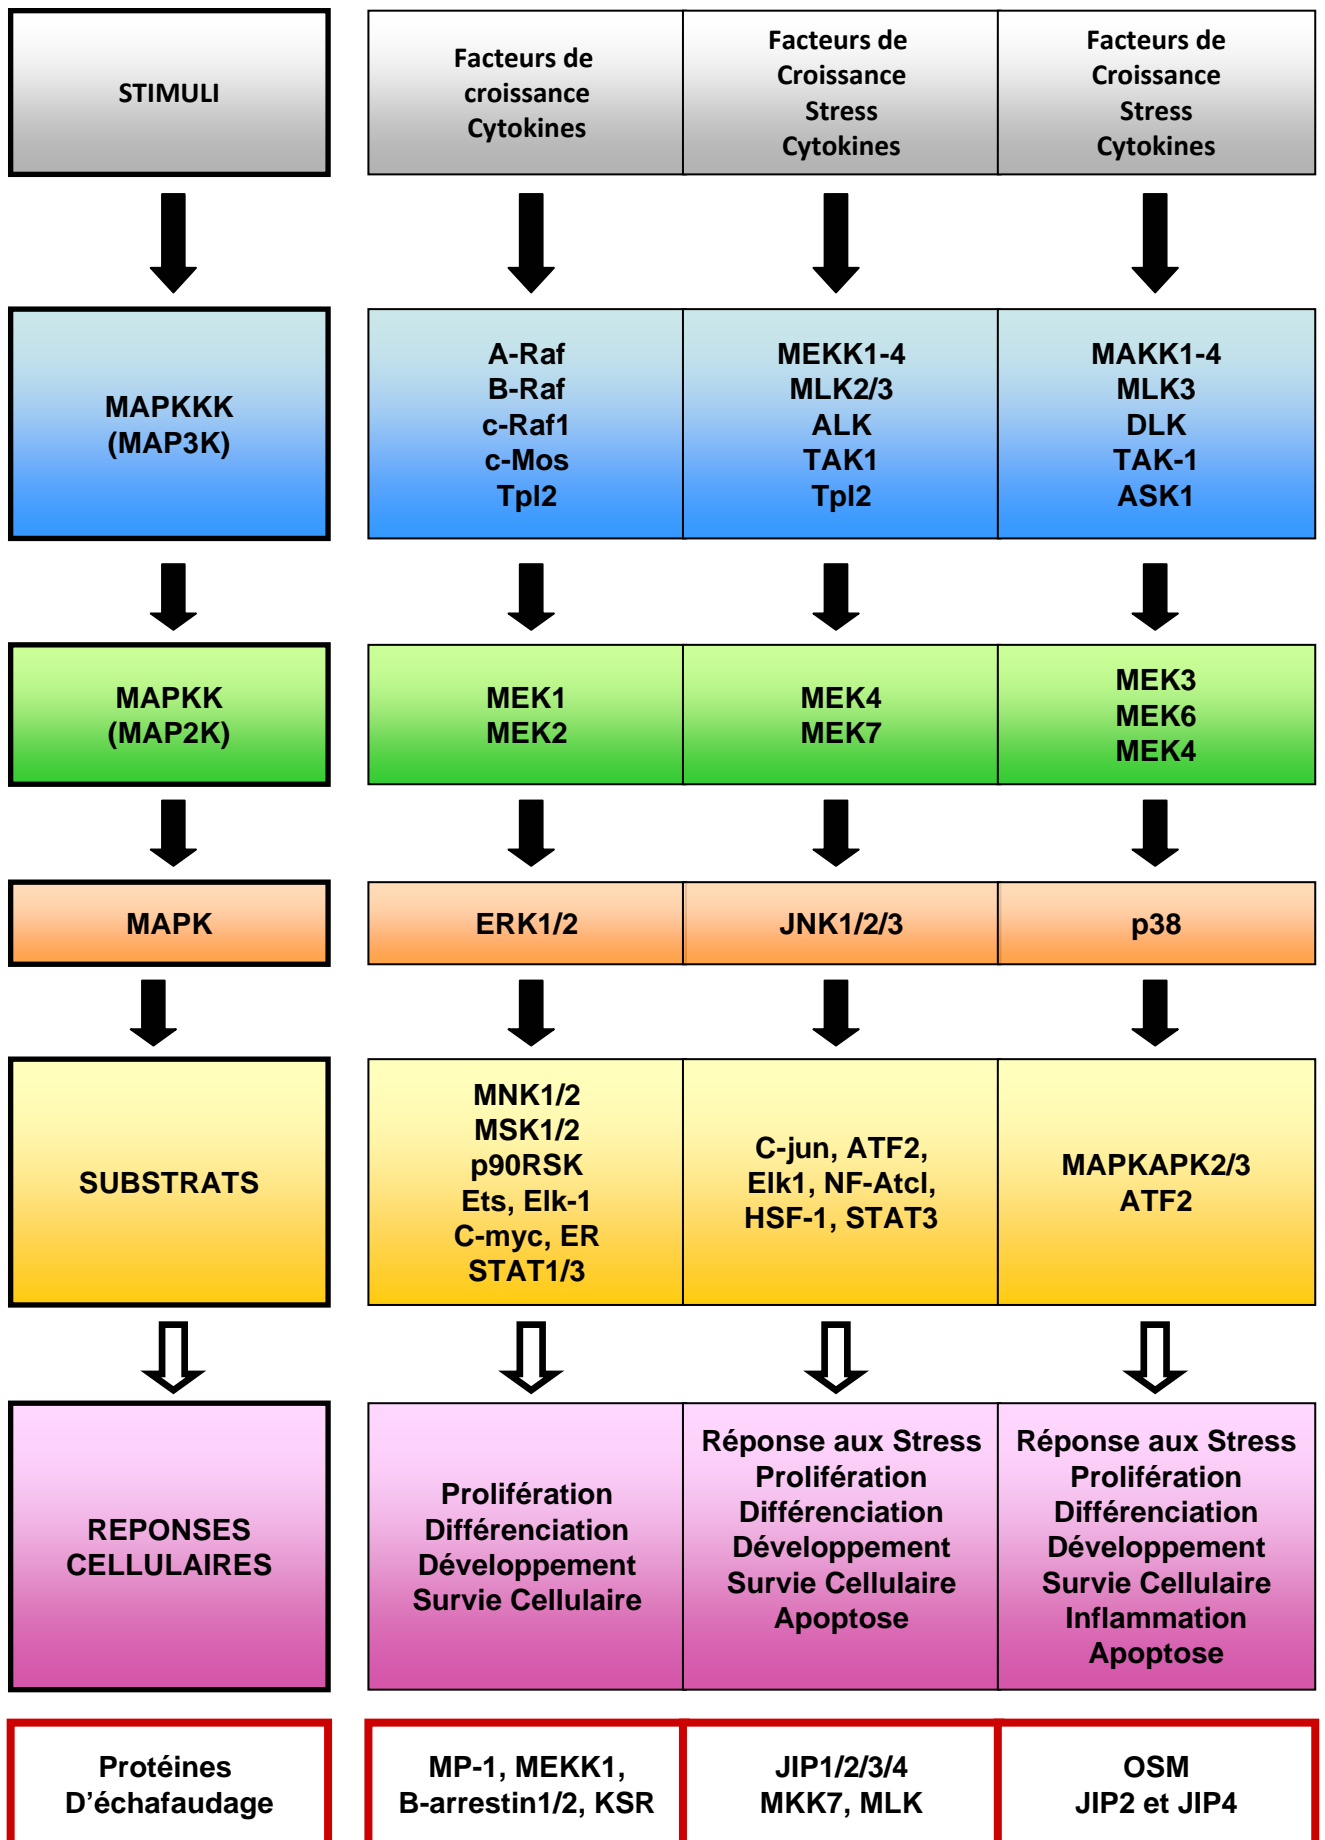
| STIMULI | Facteurs de croissance Cytokines | Facteurs de Croissance Stress Cytokines | Facteurs de Croissance Stress Cytokines |
|---|---|---|---|
| MAPKKK (MAP3K) | A-Raf B-Raf c-Raf1 c-Mos Tpl2 | MEKK1-4 MLK2/3 ALK TAK1 Tpl2 | MAKK1-4 MLK3 DLK TAK-1 ASK1 |
| MAPKK (MAP2K) | MEK1 MEK2 | MEK4 MEK7 | MEK3 MEK6 MEK4 |
| MAPK | ERK1/2 | JNK1/2/3 | p38 |
| SUBSTRATS | MNK1/2 MSK1/2 p90RSK Ets, Elk-1 C-myc, ER STAT1/3 | C-jun, ATF2, Elk1, NF-Atcl, HSF-1, STAT3 | MAPKAPK2/3 ATF2 |
| REPONSES CELLULAIRES | Prolifération Différenciation Développement Survie Cellulaire | Réponse aux Stress Prolifération Différenciation Développement Survie Cellulaire Apoptose | Réponse aux Stress Prolifération Différenciation Développement Survie Cellulaire Inflammation Apoptose |
| Protéines D'échafaudage | MP-1, MEKK1, B-arrestin1/2, KSR | JIP1/2/3/4 MKK7, MLK | OSM JIP2 et JIP4 |